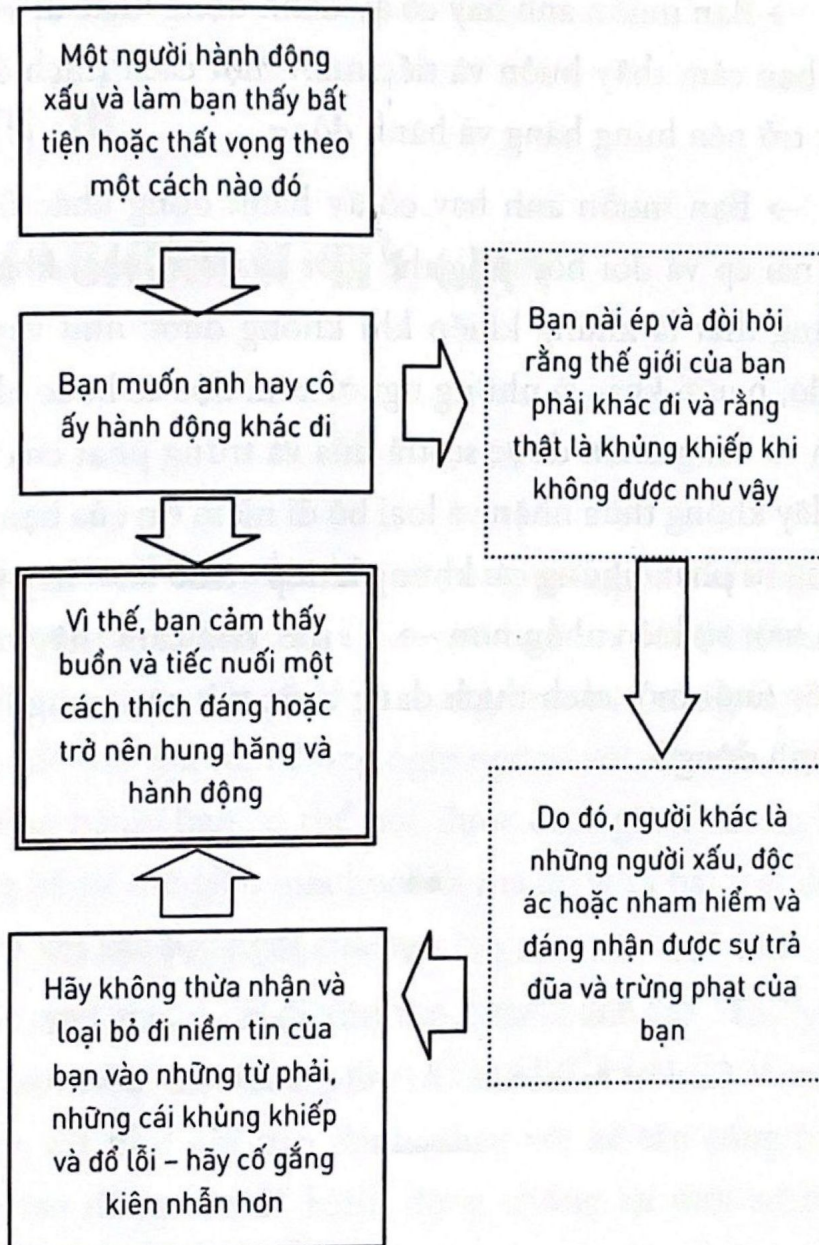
Một người hành động xấu và làm bạn thấy bất tiện hoặc thất vọng theo một cách nào đó

Bạn muốn anh hay cô ấy hành động khác đi

Bạn nài ép và đòi hỏi rằng thế giới của bạn phải khác đi và rằng thật là khủng khiếp khi không được như vậy

Vì thế, bạn cảm thấy buồn và tiếc nuối một cách thích đáng hoặc trở nên hung hăng và hành động

Do đó, người khác là những người xấu, độc ác hoặc nham hiểm và đáng nhận được sự trả đũa và trừng phạt của bạn

Hãy không thừa nhận và loại bỏ đi niềm tin của bạn vào những từ phải, những cái khủng khiếp và đổ lỗi – hãy cố gắng kiên nhẫn hơn